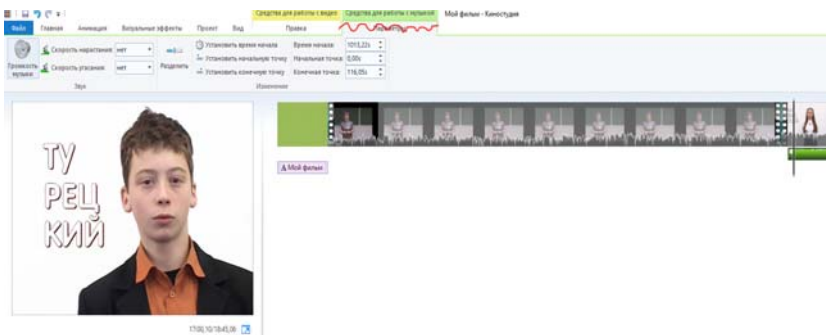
Средства для работы с видео Средства для работы с музыкой Мой фильм - Киностудия

Файл Главная Анимация Визуальные эффекты Проект Вид Правка Параметры

Громкость музыки Скорость нарастания: нет Скорость угасания: нет Разделить Установить время начала Установить начальную точку Установить конечную точку Время начала: 1015,22с Начальная точка: 0,00с Конечная точка: 116,05с

Звук Изменение

ТУ
РЕЦ
КИЙ

Мой фильм

17:00,10/18:45,06